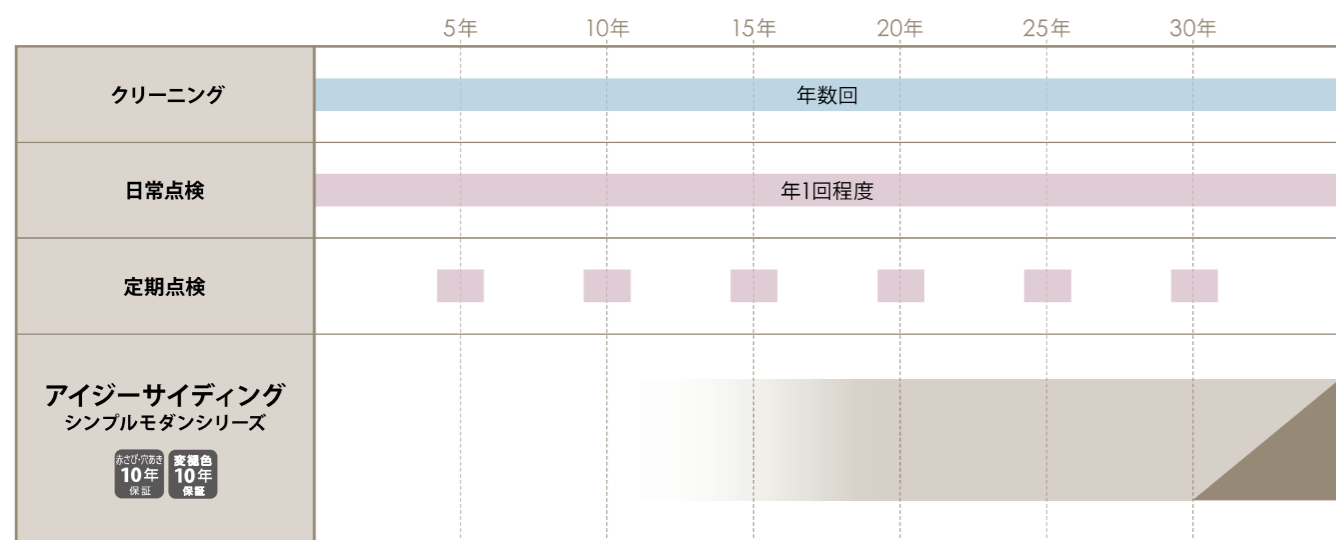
| | 5年 | 10年 | 15年 | 20年 | 25年 | 30年 |
|---|---|---|---|---|---|---|
| クリーニング | 年数回 | | | | | |
| 日常点検 | 年1回程度 | | | | | |
| 定期点検 | | | | | | |
| アイジーサイディング シンプルモダンシリーズ あさび・穴あき 10年 保証 変褪色 10年 保証 | | | | | | |